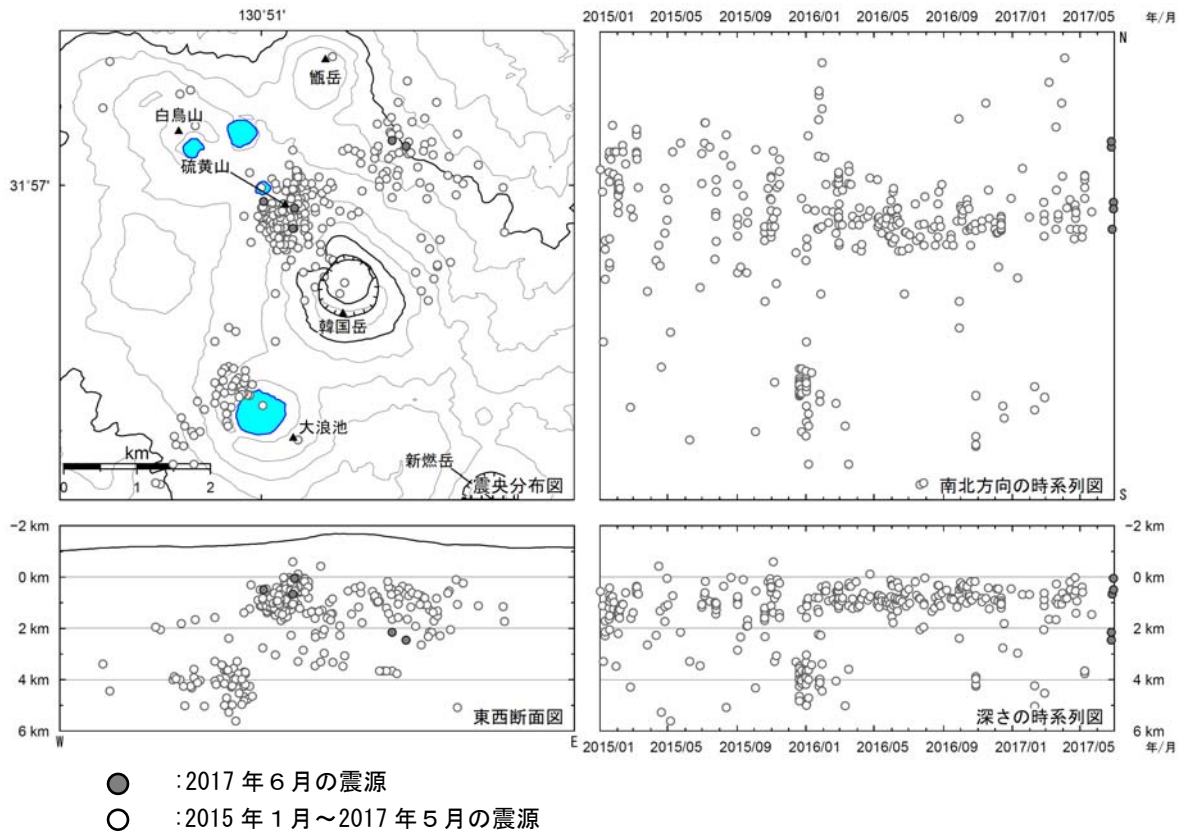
130°51'

2015/01 2015/05 2015/09 2016/01 2016/05 2016/09 2017/01 2017/05 年/月

N

甑岳

白鳥山

硫黄山

31°57'

韓国岳

大浪池

新燃岳

km

0 1 2

震央分布図

南北方向の時系列図

S

-2 km

0 km

2 km

4 km

6 km

W

E

東西断面図

-2 km

0 km

2 km

4 km

6 km

深さの時系列図

2015/01 2015/05 2015/09 2016/01 2016/05 2016/09 2017/01 2017/05 年/月

:2017 年６月の震源

:2015 年１月～2017 年５月の震源